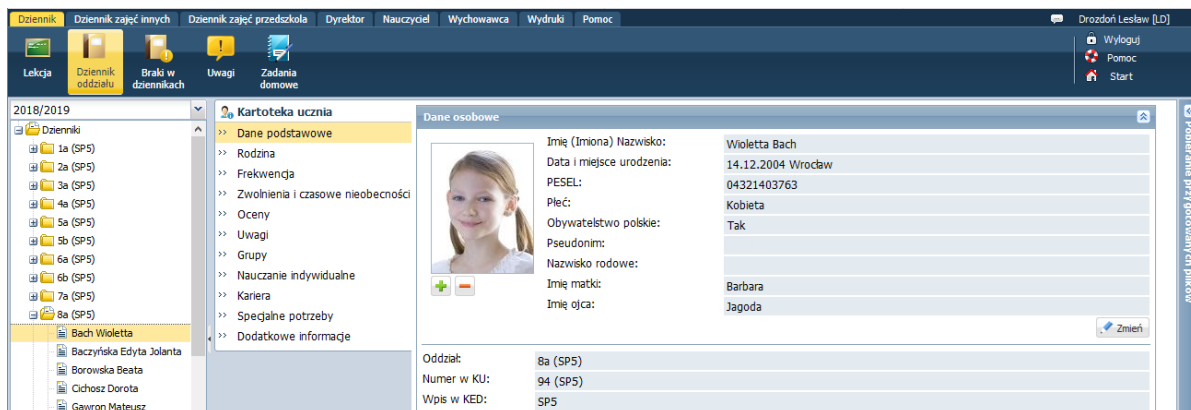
Dziennik | Dziennik zajęć innych | Dziennik zajęć przedszkola | Dyrektor | Nauczyciel | Wychowawca | Wydruki | Pomoc

Drozdoń Lesław [LD]

Lekcja | Dziennik oddziału | Braki w dziennikach | Uwagi | Zadania domowe

Wyloguj
Pomoc
Start

2018/2019

Dzienniki
1a (SP5)
2a (SP5)
3a (SP5)
4a (SP5)
5a (SP5)
5b (SP5)
6a (SP5)
6b (SP5)
7a (SP5)
8a (SP5)
Bach Wioletta
Baczyńska Edyta Jolanta
Borowska Beata
Cichosz Dorota
Gawron Mateusz

Kartoteka ucznia
Dane podstawowe
Rodzina
Frekwencja
Zwolnienia i czasowe nieobecności
Oceny
Uwagi
Grupy
Nauczanie indywidualne
Kariera
Specjalne potrzeby
Dodatkowe informacje

Dane osobowe

| Imię (Imiona) Nazwisko: | Wioletta Bach |
|---|---|
| Data i miejsce urodzenia: | 14.12.2004 Wrocław |
| PESEL: | 04321403763 |
| Płeć: | Kobieta |
| Obywatelstwo polskie: | Tak |
| Pseudonim: | |
| Nazwisko rodowe: | |
| Imię matki: | Barbara |
| Imię ojca: | Jagoda |

Zmień

| Oddział: | 8a (SP5) |
|---|---|
| Numer w KU: | 94 (SP5) |
| Wpis w KED: | SP5 |

Pobieranie przygotowanych plików